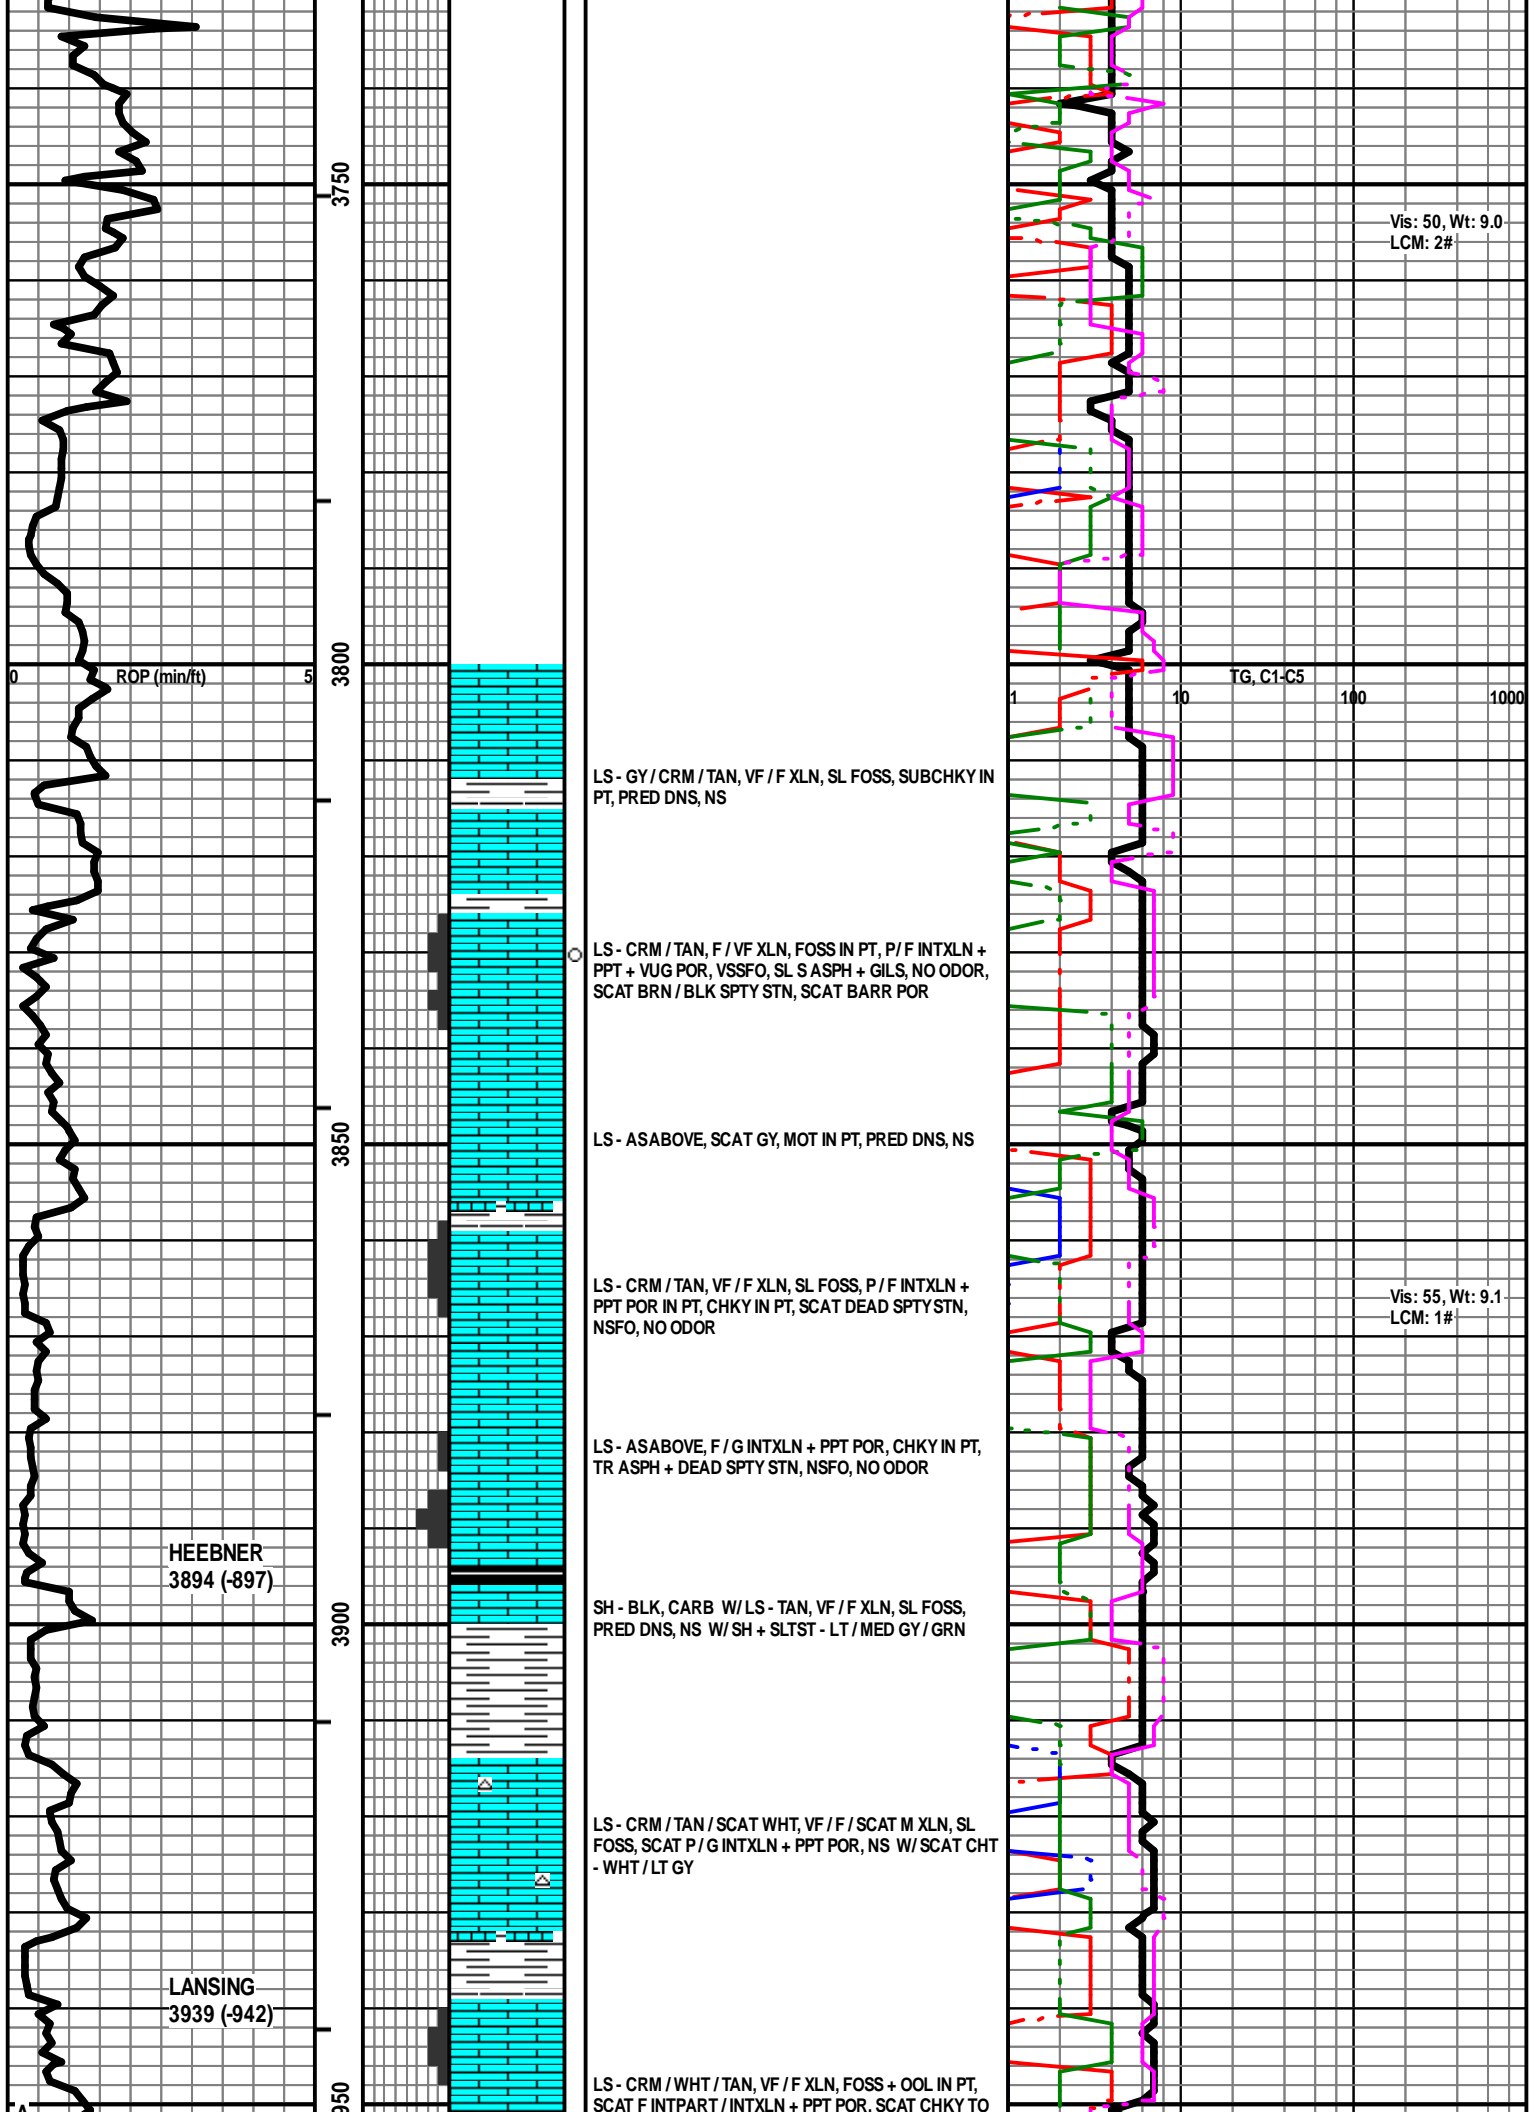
3750

Vis: 50, Wt: 9.0
LCM: 2#

0 ROP (min/ft) 5

3800

TG, C1-C5
1 10 100 1000

LS - GY / CRM / TAN, VF / F XLN, SL FOSS, SUBCHKY IN PT, PRED DNS, NS

LS - CRM / TAN, F / VF XLN, FOSS IN PT, P / F INTXLN + PPT + VUG POR, VSSFO, SL S ASPH + GILS, NO ODOR, SCAT BRN / BLK SPTY STN, SCAT BARR POR

3850

LS - ASABOVE, SCAT GY, MOT IN PT, PRED DNS, NS

LS - CRM / TAN, VF / F XLN, SL FOSS, P / F INTXLN + PPT POR IN PT, CHKY IN PT, SCAT DEAD SPTY STN, NSFO, NO ODOR

Vis: 55, Wt: 9.1
LCM: 1#

LS - ASABOVE, F / G INTXLN + PPT POR, CHKY IN PT, TR ASPH + DEAD SPTY STN, NSFO, NO ODOR

HEEBNER
3894 (-897)

3900

SH - BLK, CARB W/ LS - TAN, VF / F XLN, SL FOSS, PRED DNS, NS W/ SH + SLTST - LT / MED GY / GRN

LS - CRM / TAN / SCAT WHT, VF / F / SCAT M XLN, SL FOSS, SCAT P / G INTXLN + PPT POR, NS W/ SCAT CHT - WHT / LT GY

LANSING
3939 (-942)

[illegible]950

LS - CRM / WHT / TAN, VF / F XLN, FOSS + OOL IN PT, SCAT F INTPART / INTXLN + PPT POR, SCAT CHKY TO